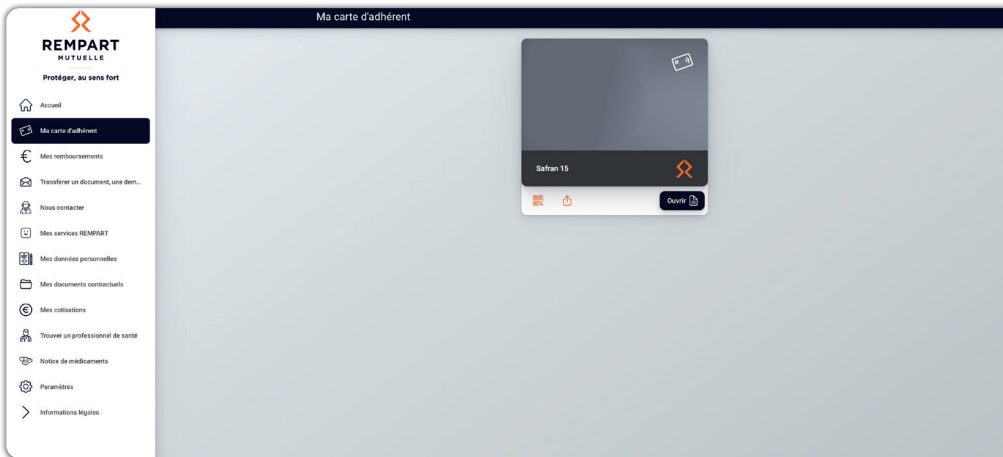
REMPART
MUTUELLE

Protéger, au sens fort

Accueil

Ma carte d'adhérent

Mes remboursements

Transferer un document, une dem...

Nous contacter

Mes services REMPART

Mes données personnelles

Mes documents contractuels

Mes cotisations

Trouver un professionnel de santé

Notice de médicaments

Paramètres

Informations légales

Ma carte d'adhérent

Safran 15

Ouvrir